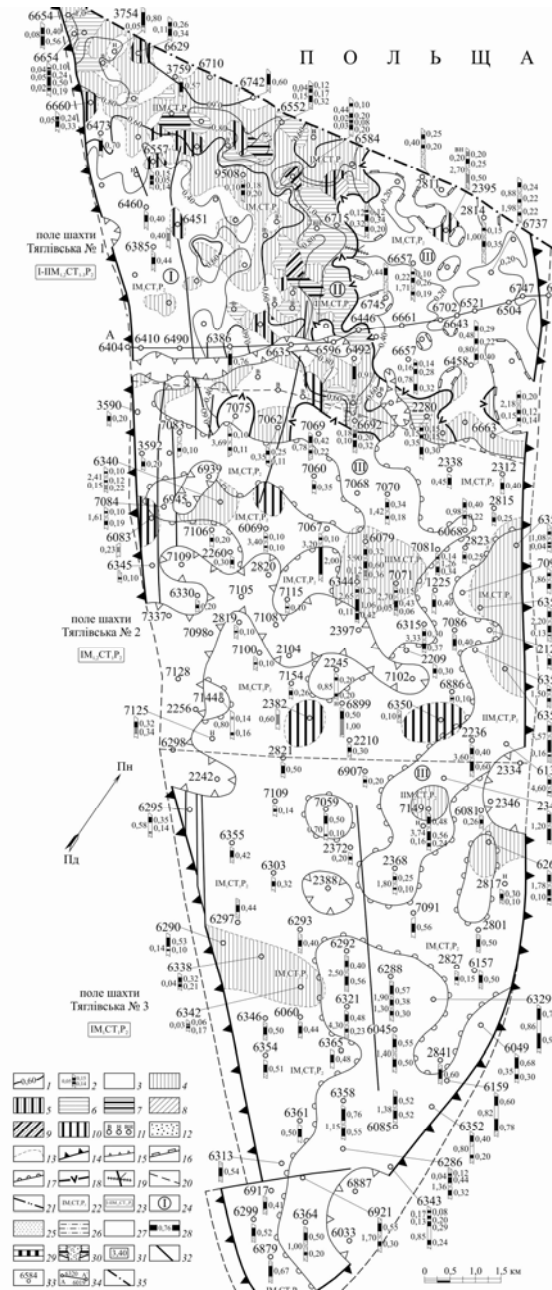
П О Л Ь Щ А

поле шахти Тяглівська № 1

I-IIIM$_3$CT$_1$P$_2$

поле шахти Тяглівська № 2

IM$_3$CT$_1$P$_2$

поле шахти Тяглівська № 3

IM$_3$CT$_1$P$_2$

Пн

Пд

A

I

II

III

IM$_3$CT$_1$P$_2$

IIM$_3$CT$_1$P$_2$

6654 3754 6629 6710 6742 6552 6584 3759 6660 6473 9508 6460 6451 6385 6715 6657 6745 6446 6661 6702 6521 6643 6747 6504 6737 2395 2814 2815 6404 6410 6490 6386 6635 6596 6492 6458 3590 7075 7062 7069 6692 2280 6663 3592 7083 6340 6939 7060 7068 7070 2338 2312 7084 6945 7067 6069 6083 7106 7109 2260 2820 6079 7081 6068 2823 6345 7105 7115 6344 7071 1225 6330 2819 7108 2397 6315 7086 7337 7098 7100 2104 2245 7102 2209 6886 7154 7128 7144 2256 7125 2382 6899 6350 2210 2236 6298 2821 69076 2334 2242 7109 7059 7149 6081 2346 6295 6355 6303 2372 2388 2368 2817 6290 6297 6293 7091 2801 6292 6288 2827 6157 6338 6321 6329 6342 6346 6060 6045 6365 6354 2841 6049 6358 6159 6361 6085 6352 6313 6286 6887 6343 6917 6299 6364 6921 6033 6879

0 0,5 1,0 1,5 км

1 2 3 4 5 6 7 8 9 10 11 12 13 14 15 16 17 18 19 20 21 22 23 24 25 26 27 28 29 30 31 32 33 34 35